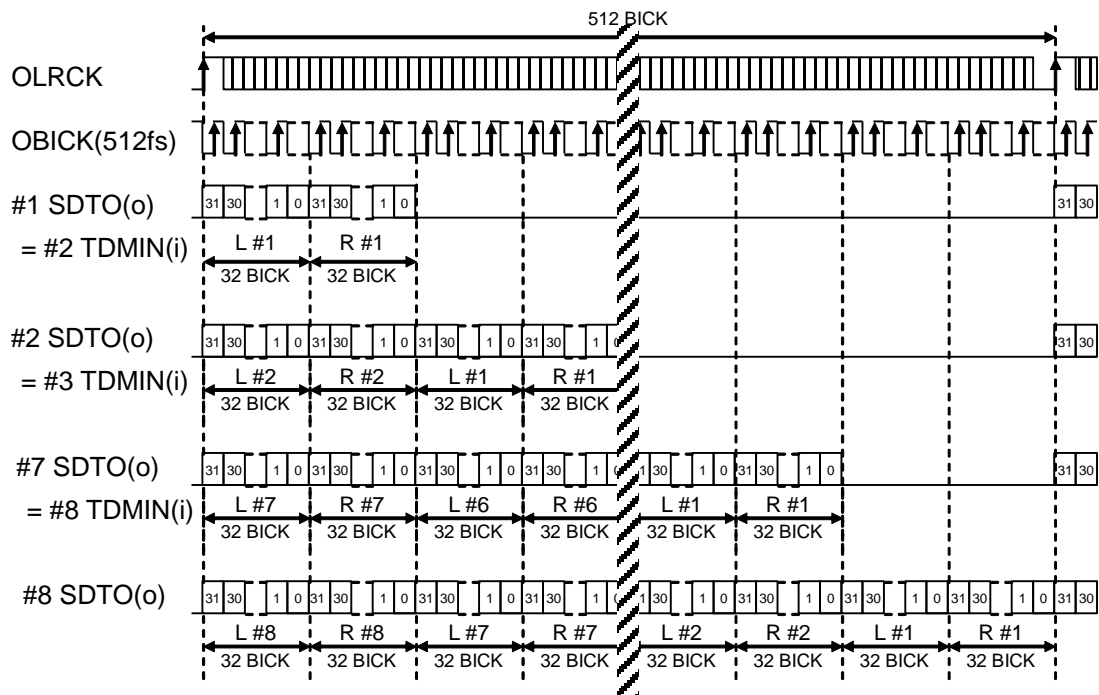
512 BICK

OLRCK

OBICK(512fs)

#1 SDTO(o) 31 30 1 0 31 30 1 0 31 30
= #2 TDMIN(i) L #1 R #1
32 BICK 32 BICK

#2 SDTO(o) 31 30 1 0 31 30 1 0 31 30 1 0 31 30 1 0 31 30
= #3 TDMIN(i) L #2 R #2 L #1 R #1
32 BICK 32 BICK 32 BICK 32 BICK

#7 SDTO(o) 31 30 1 0 31 30 1 0 31 30 1 0 31 30 1 0 1 30 1 0 31 30 1 0 31 30
= #8 TDMIN(i) L #7 R #7 L #6 R #6 L #1 R #1
32 BICK 32 BICK 32 BICK 32 BICK 32 BICK 32 BICK

#8 SDTO(o) 31 30 1 0 31 30 1 0 31 30 1 0 31 30 1 0 1 30 1 0 31 30 1 0 31 30 1 0 31 30 1 0 31 30
L #8 R #8 L #7 R #7 L #2 R #2 L #1 R #1
32 BICK 32 BICK 32 BICK 32 BICK 32 BICK 32 BICK 32 BICK 32 BICK